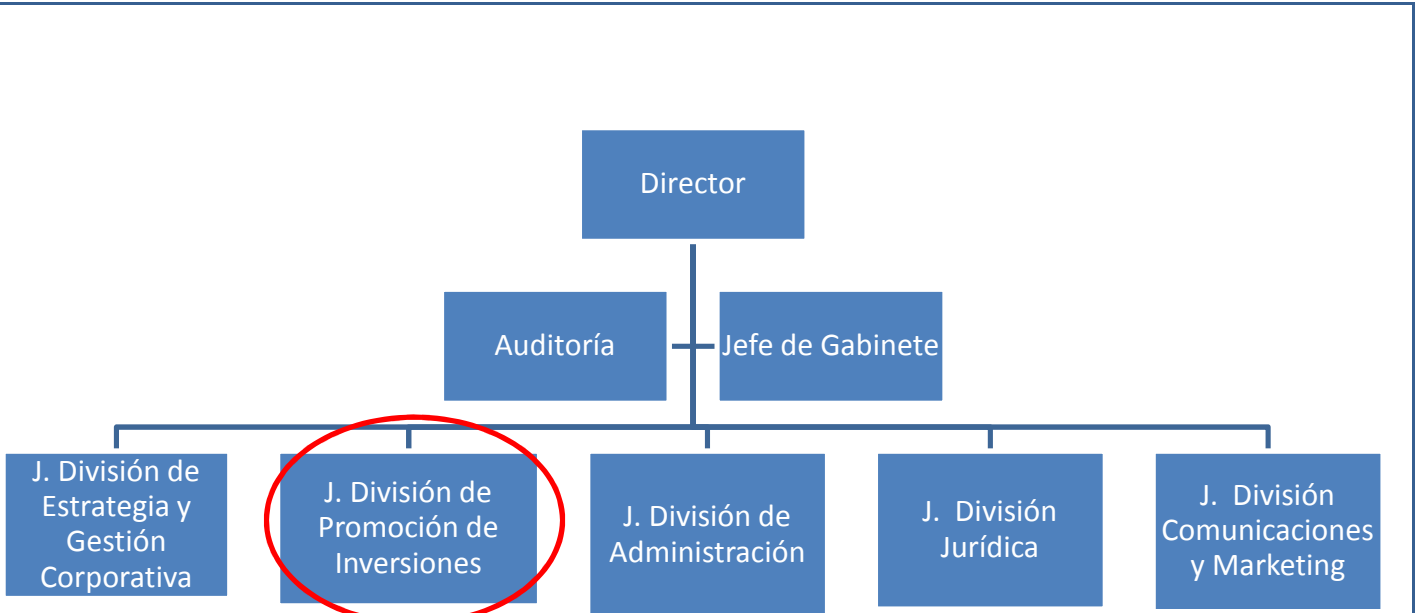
Director

Auditoría

Jefe de Gabinete

J. División de Estrategia y Gestión Corporativa

J. División de Promoción de Inversiones

J. División de Administración

J. División Jurídica

J. División Comunicaciones y Marketing